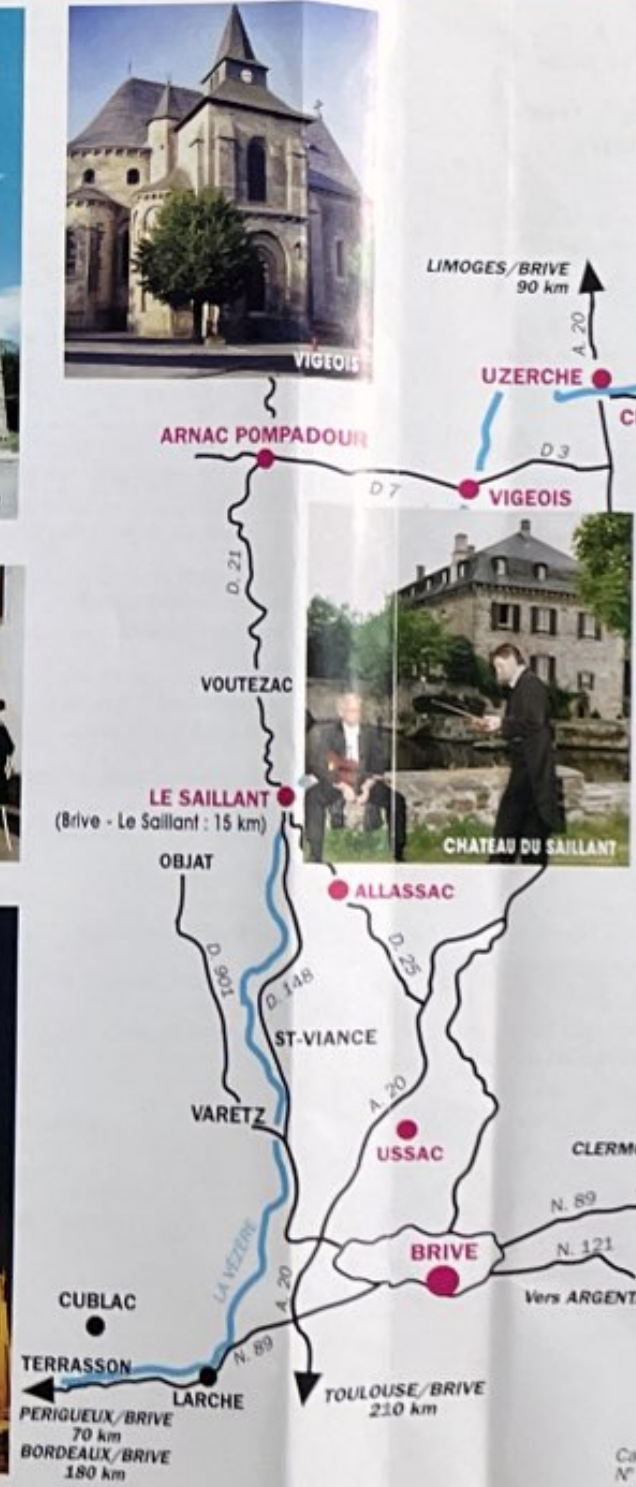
VIGEOIS

LIMOGES/BRIVE
90 km

A. 20

UZERCHE

C

ARNAC POMPADOUR

D 3

D 7

VIGEOIS

D. 21

VOUTEZAC

LE SAILLANT
(Brive - Le Saillant : 15 km)

CHATEAU DU SAILLANT

OBJAT

ALLASSAC

D. 901

D. 148

D. 25

ST-VIANCE

A. 20

VARETZ

USSAC

CLERM

N. 89

BRIVE

N. 121

Vers ARGENT

CUBLAC

LA VÉZÈRE

A. 20

TERRASSON

N. 89

LARCHE

PERIGUEUX/BRIVE
70 km
BORDEAUX/BRIVE
180 km

TOULOUSE/BRIVE
210 km

Ca
N°